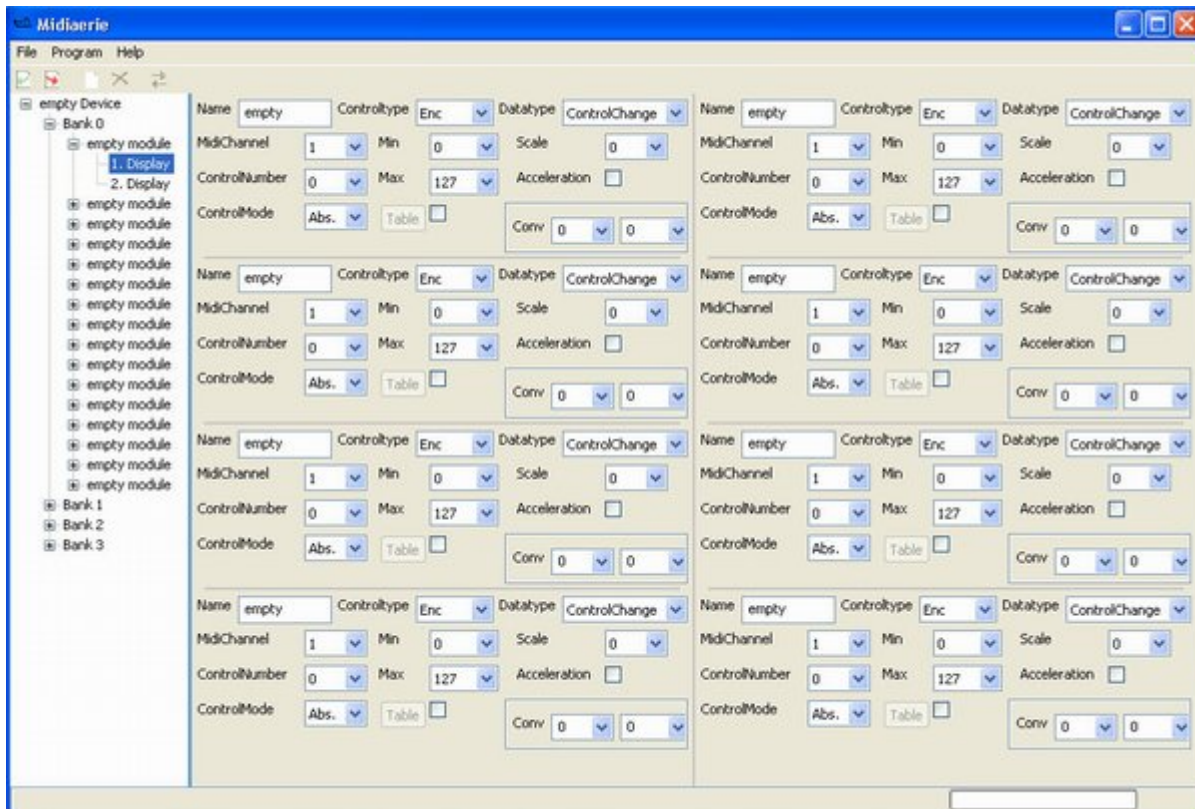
Midiaerie

File Program Help

empty Device
Bank 0
empty module
1. Display
2. Display
empty module
empty module
empty module
empty module
empty module
empty module
empty module
empty module
empty module
empty module
empty module
empty module
empty module
empty module
Bank 1
Bank 2
Bank 3

Name empty Controltype Enc Datatype ControlChange
MidiChannel 1 Min 0 Scale 0
ControlNumber 0 Max 127 Acceleration
ControlMode Abs. Table Conv 0 0

Name empty Controltype Enc Datatype ControlChange
MidiChannel 1 Min 0 Scale 0
ControlNumber 0 Max 127 Acceleration
ControlMode Abs. Table Conv 0 0

Name empty Controltype Enc Datatype ControlChange
MidiChannel 1 Min 0 Scale 0
ControlNumber 0 Max 127 Acceleration
ControlMode Abs. Table Conv 0 0

Name empty Controltype Enc Datatype ControlChange
MidiChannel 1 Min 0 Scale 0
ControlNumber 0 Max 127 Acceleration
ControlMode Abs. Table Conv 0 0

Name empty Controltype Enc Datatype ControlChange
MidiChannel 1 Min 0 Scale 0
ControlNumber 0 Max 127 Acceleration
ControlMode Abs. Table Conv 0 0

Name empty Controltype Enc Datatype ControlChange
MidiChannel 1 Min 0 Scale 0
ControlNumber 0 Max 127 Acceleration
ControlMode Abs. Table Conv 0 0

Name empty Controltype Enc Datatype ControlChange
MidiChannel 1 Min 0 Scale 0
ControlNumber 0 Max 127 Acceleration
ControlMode Abs. Table Conv 0 0

Name empty Controltype Enc Datatype ControlChange
MidiChannel 1 Min 0 Scale 0
ControlNumber 0 Max 127 Acceleration
ControlMode Abs. Table Conv 0 0